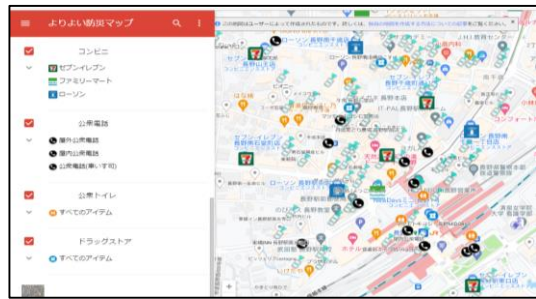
よりよい防災マップ

コンビニ
セブンイレブン
ファミリーマート
ローソン

公衆電話
屋外公衆電話
屋内公衆電話
公衆電話(車いす可)

公衆トイレ
すべてのアイテム

ドラッグストア
すべてのアイテム

この地図はユーザーによって作成されたものです。詳しくは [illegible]

ローソン
ローソン
長野駅
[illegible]